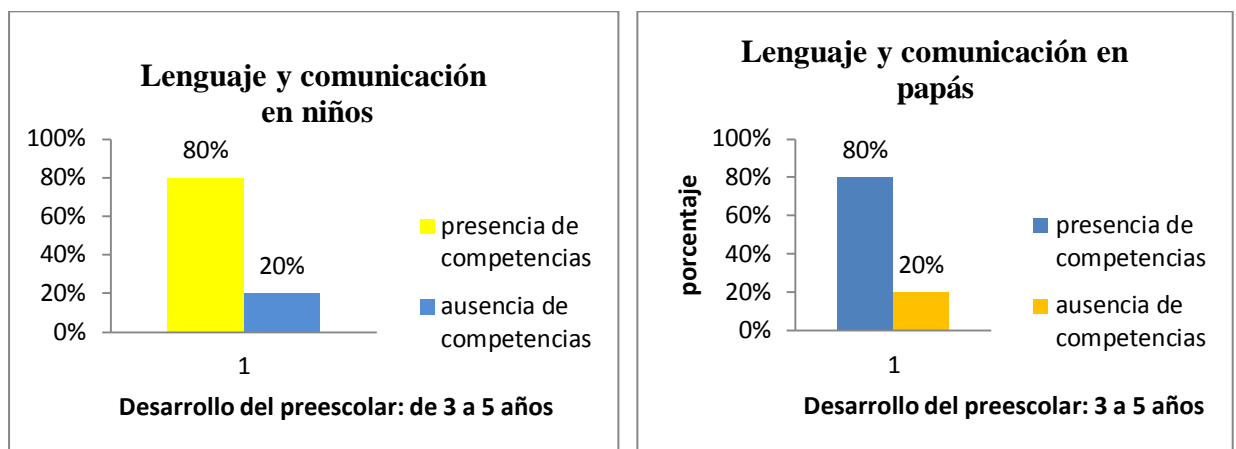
Lenguaje y comunicación en niños

100%
80%
60%
40%
20%
0%

80%
20%

presencia de competencias
ausencia de competencias

1

Desarrollo del preescolar: de 3 a 5 años

Lenguaje y comunicación en papás

porcentaje

100%
80%
60%
40%
20%
0%

80%
20%

presencia de competencias
ausencia de competencias

1

Desarrollo del preescolar: 3 a 5 años